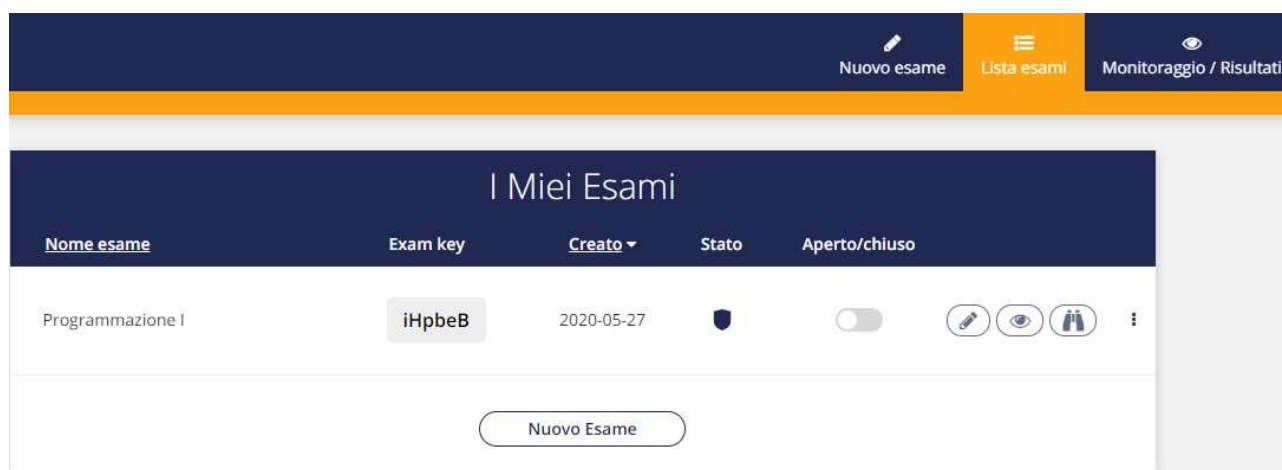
Nuovo esame Lista esami Monitoraggio / Risultati

I Miei Esami

| Nome esame | Exam key | Creato | Stato | Aperto/chiuso |
|---|---|---|---|---|
| Programmazione I | iHpbeB | 2020-05-27 | | |

Nuovo Esame